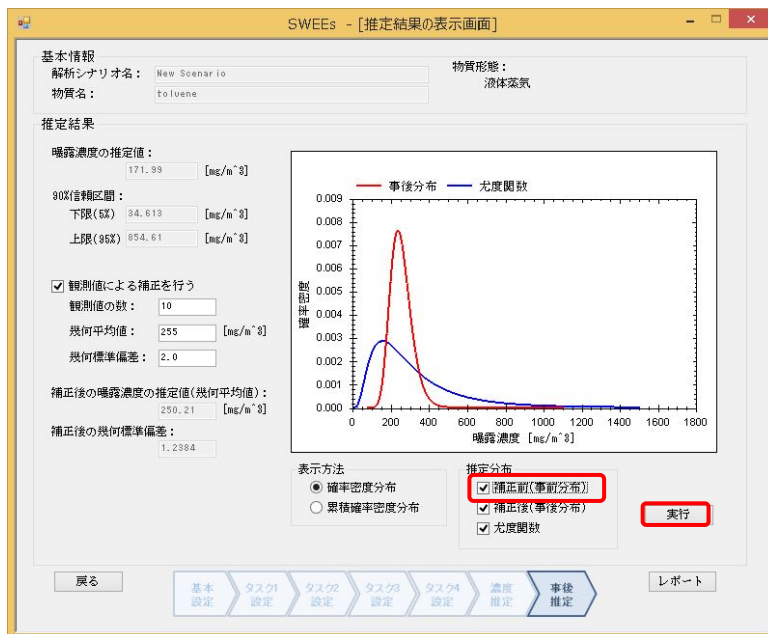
SWEEs - [推定結果の表示画面]

基本情報
解析シナリオ名： New Scenario
物質名： toluene
物質形態：
液体蒸気

推定結果
曝露濃度の推定値：
171.99 [mg/m^3]
90%信頼区間：
下限(5%) 34.613 [mg/m^3]
上限(95%) 854.61 [mg/m^3]

☑ 観測値による補正を行う
観測値の数： 10
幾何平均値： 255 [mg/m^3]
幾何標準偏差： 2.0

補正後の曝露濃度の推定値(幾何平均値)：
250.21 [mg/m^3]
補正後の幾何標準偏差：
1.2384

事後分布 尤度関数

| 0.009 |
| 0.008 |
| 0.007 |
| 0.006 |
| 0.005 |
| 0.004 |
| 0.003 |
| 0.002 |
| 0.001 |
| 0.000 |

確率密度

0 200 400 600 800 1000 1200 1400 1600 1800
曝露濃度 [mg/m^3]

表示方法
◉ 確率密度分布
○ 累積確率密度分布

推定分布
☑ 補正前(事前分布)
☑ 補正後(事後分布)
☑ 尤度関数

実行

戻る
基本設定
タスク1設定
タスク2設定
タスク3設定
タスク4設定
濃度推定
事後推定
レポート